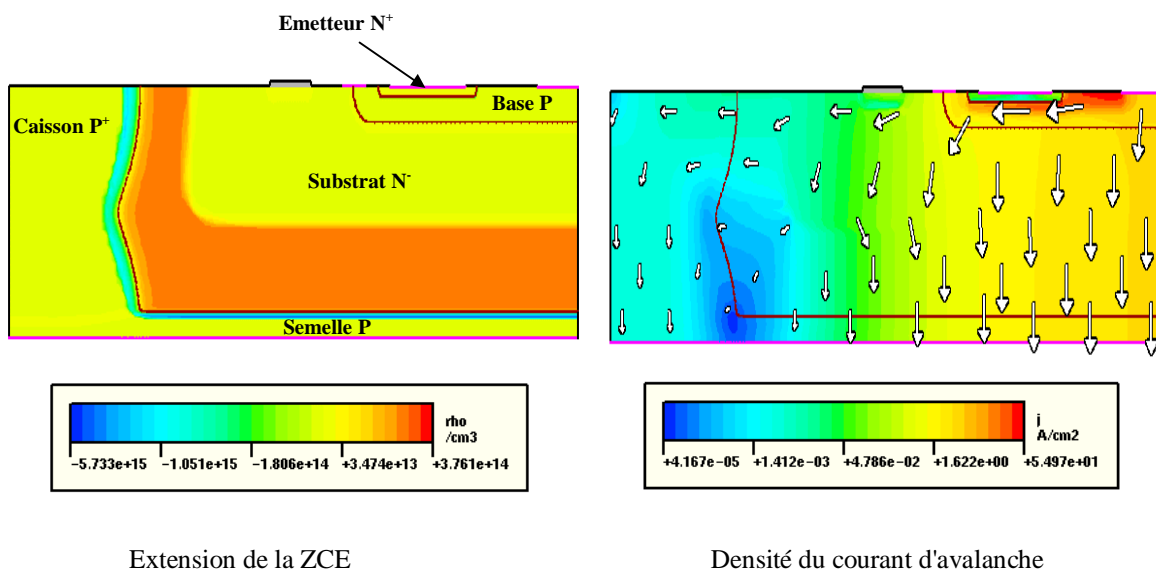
Emetteur N$^+$

Caisson P$^+$

Base P

Substrat N$^-$

Semelle P

rho
/cm3

−5.733e+15 −1.051e+15 −1.806e+14 +3.474e+13 +3.761e+14

Extension de la ZCE

j
A/cm2

+4.167e−05 +1.412e−03 +4.786e−02 +1.622e+00 +5.497e+01

Densité du courant d'avalanche